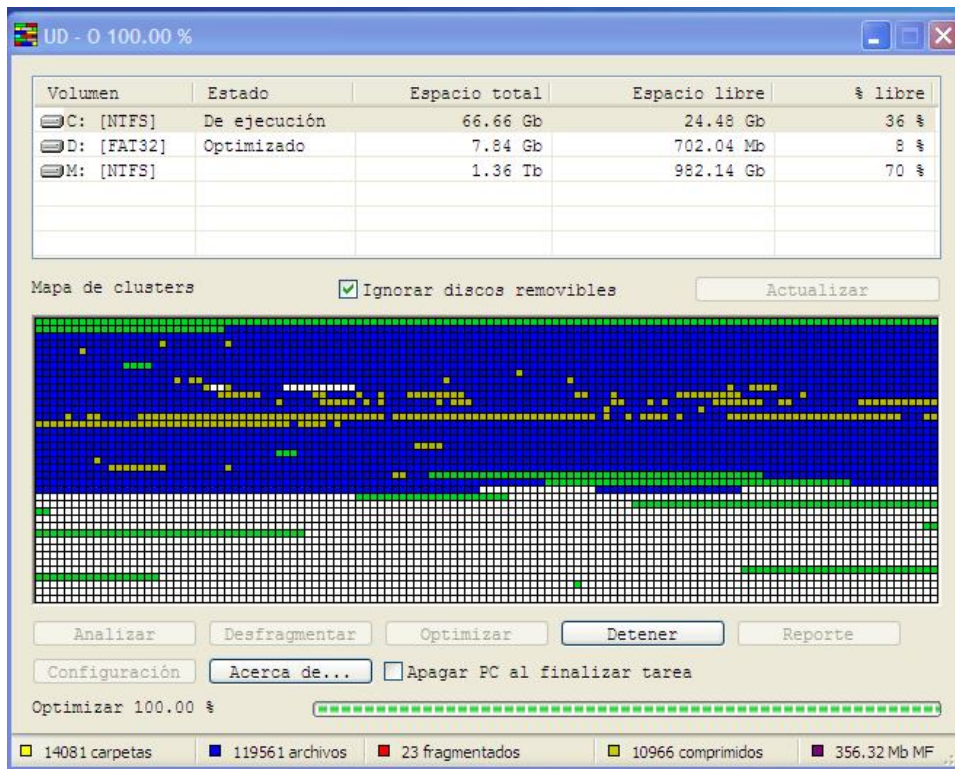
UD - O 100.00 %

| Volumen | Estado | Espacio total | Espacio libre | % libre |
|---|---|---|---|---|
| C: [NTFS] | De ejecución | 66.66 Gb | 24.48 Gb | 36 % |
| D: [FAT32] | Optimizado | 7.84 Gb | 702.04 Mb | 8 % |
| M: [NTFS] | | 1.36 Tb | 982.14 Gb | 70 % |

Mapa de clusters

Ignorar discos removibles

Actualizar

Analizar Desfragmentar Optimizar Detener Reporte

Configuración Acerca de... Apagar PC al finalizar tarea

Optimizar 100.00 %

14081 carpetas 119561 archivos 23 fragmentados 10966 comprimidos 356.32 Mb MF